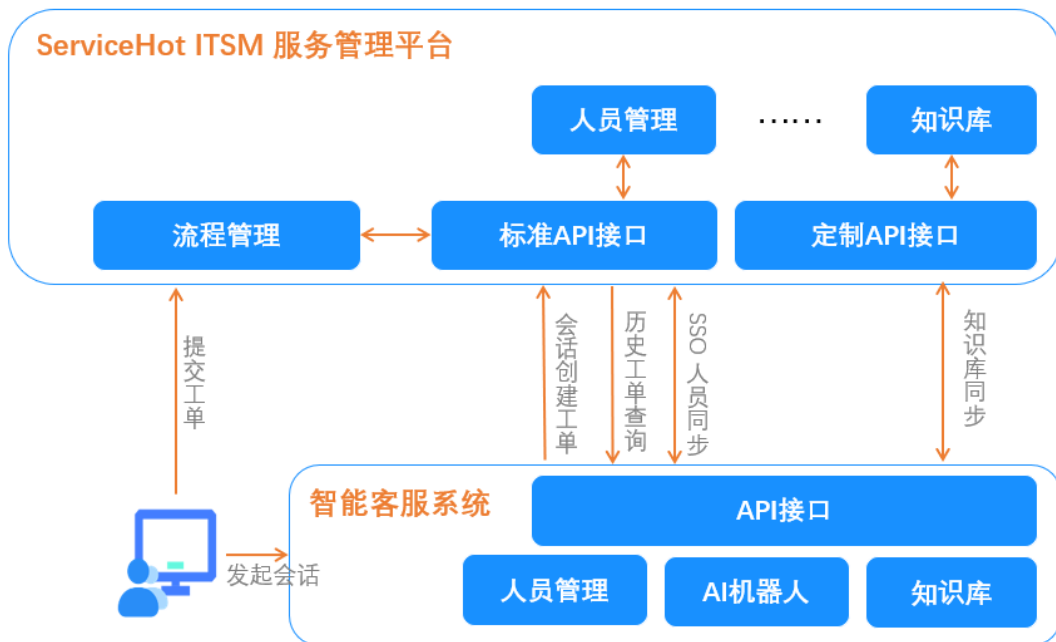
ServiceHot ITSM 服务管理平台

人员管理

……

知识库

流程管理

标准API接口

定制API接口

提交工单

会话创建工单

历史工单查询

SSO 人员同步

知识库同步

智能客服系统

API接口

发起会话

人员管理

AI机器人

知识库